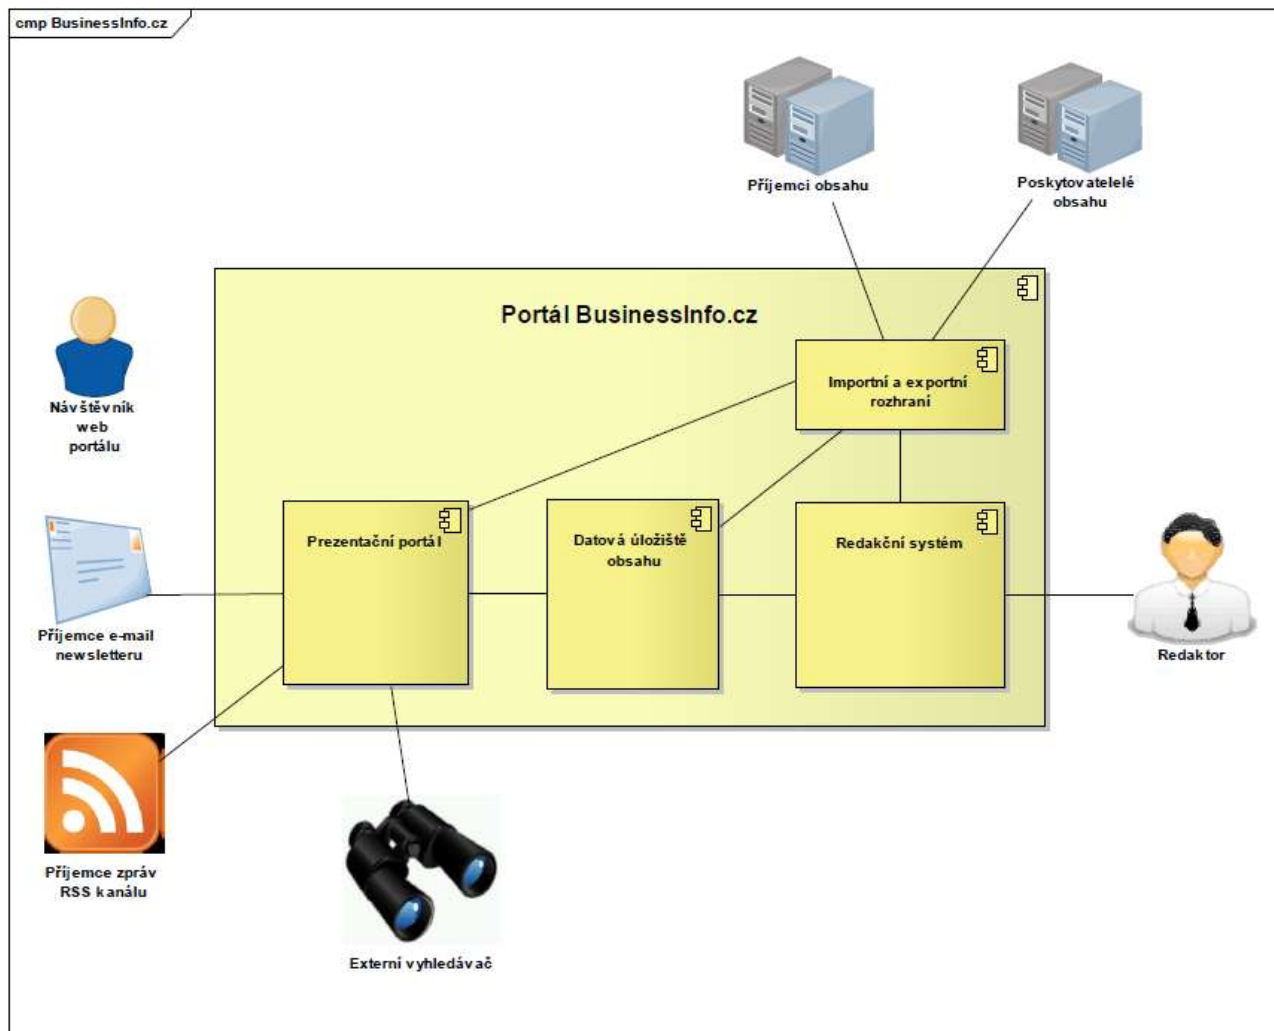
cmp BusinessInfo.cz

Příjemci obsahu

Poskytovatelelé obsahu

Portál BusinessInfo.cz

Importní a exportní rozhraní

Návštěvník web portálu

Prezentační portál

Datová úložiště obsahu

Redakční systém

Příjemce e-mail newsletteru

Redaktor

Příjemce zpráv RSS kanálu

Externí vyhledávač